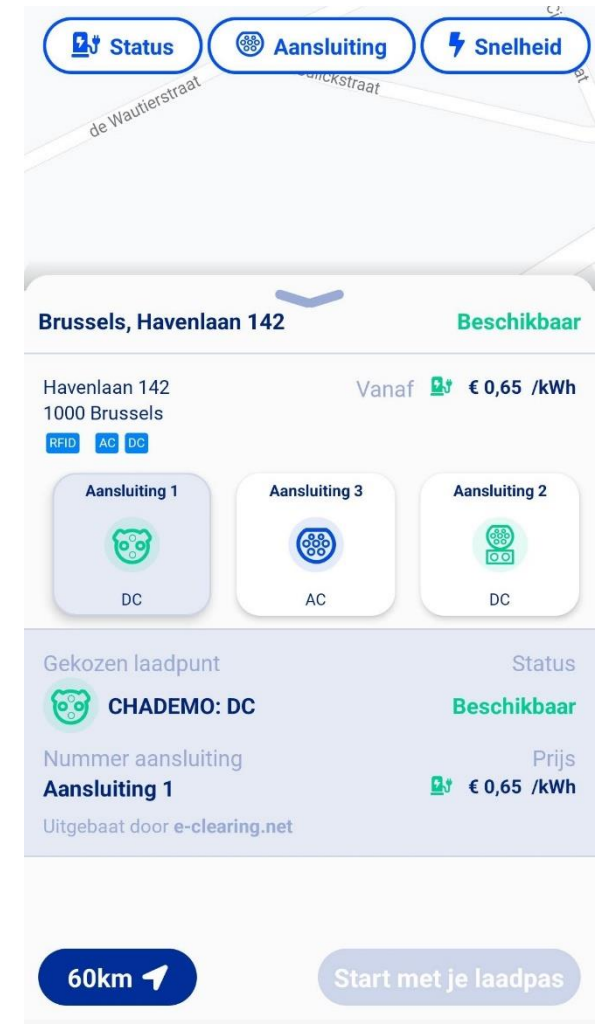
Status
Aansluiting
Snelheid

de Wautierstraat
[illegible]ckstraat

Brussels, Havenlaan 142
Beschikbaar

Havenlaan 142
1000 Brussels
RFID AC DC
Vanaf € 0,65 /kWh

Aansluiting 1
DC
Aansluiting 3
AC
Aansluiting 2
DC

Gekozen laadpunt
Status
CHADEMO: DC
Beschikbaar
Nummer aansluiting
Prijs
Aansluiting 1
€ 0,65 /kWh
Uitgebaat door e-clearing.net

60km
Start met je laadpas